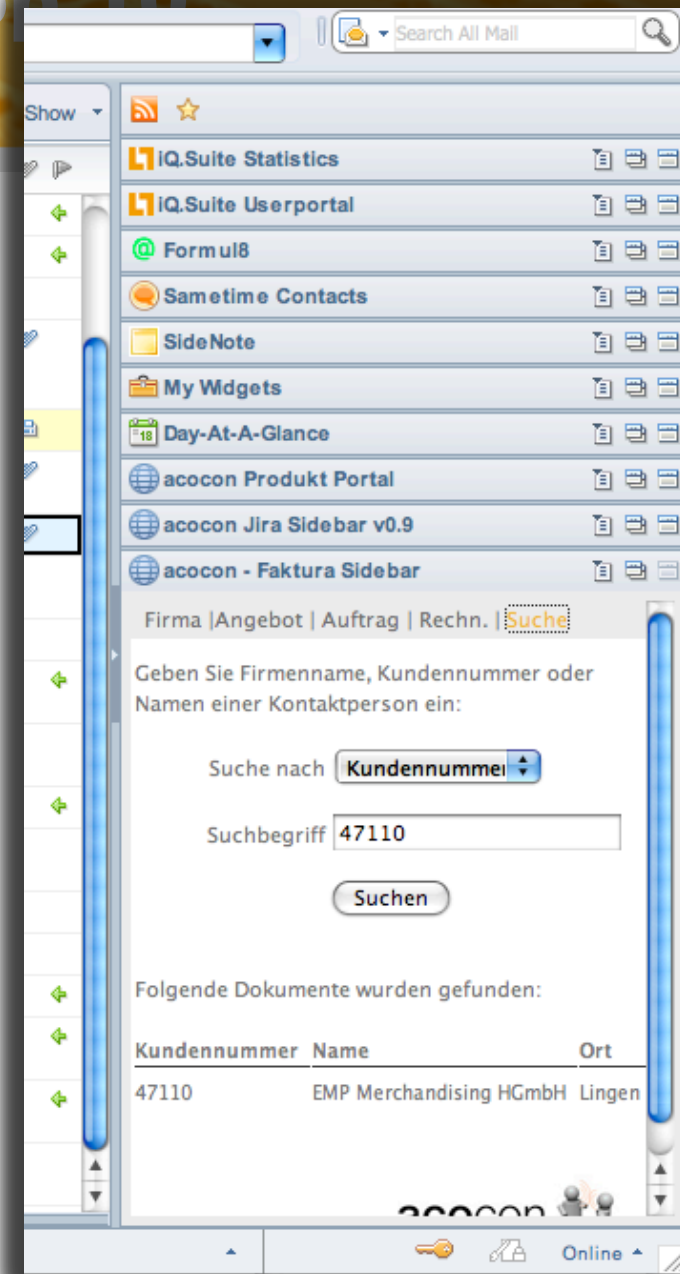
Search All Mail

Show

iQ.Suite Statistics

iQ.Suite Userportal

Formul8

Sametime Contacts

SideNote

My Widgets

Day-At-A-Glance

acocon Produkt Portal

acocon Jira Sidebar v0.9

acocon - Faktura Sidebar

Firma |Angebot | Auftrag | Rechn. | Suche

Geben Sie Firmenname, Kundennummer oder Namen einer Kontaktperson ein:

Suche nach Kundennummer

Suchbegriff 47110

Suchen

Folgende Dokumente wurden gefunden:

| Kundennummer | Name | Ort |
|---|---|---|
| 47110 | EMP Merchandising HGmbH | Lingen |

acocon

Online